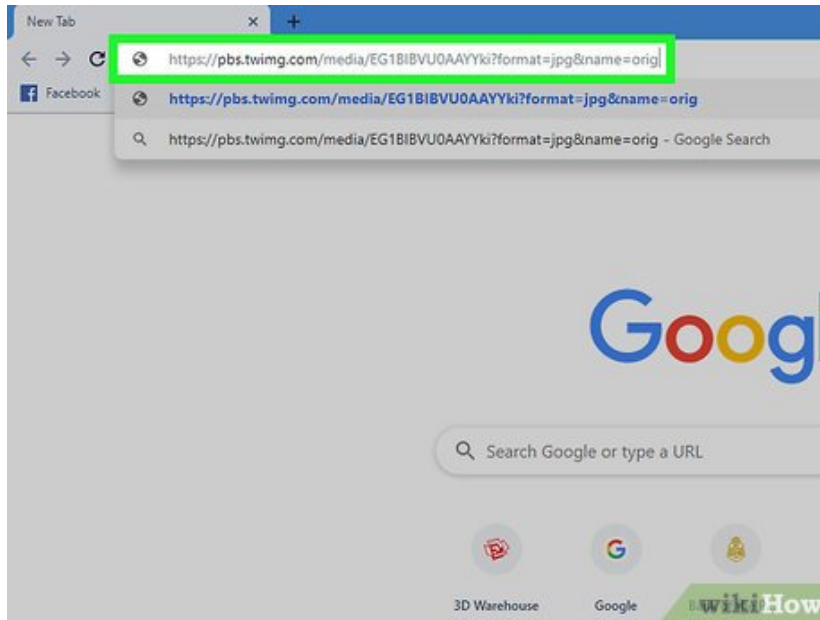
New Tab
+
https://pbs.twimg.com/media/EG1BIBVU0AAYYki?format=jpg&name=orig
Facebook
https://pbs.twimg.com/media/EG1BIBVU0AAYYki?format=jpg&name=orig
https://pbs.twimg.com/media/EG1BIBVU0AAYYki?format=jpg&name=orig - Google Search

Googl

Search Google or type a URL

3D Warehouse
Google
wikiHow